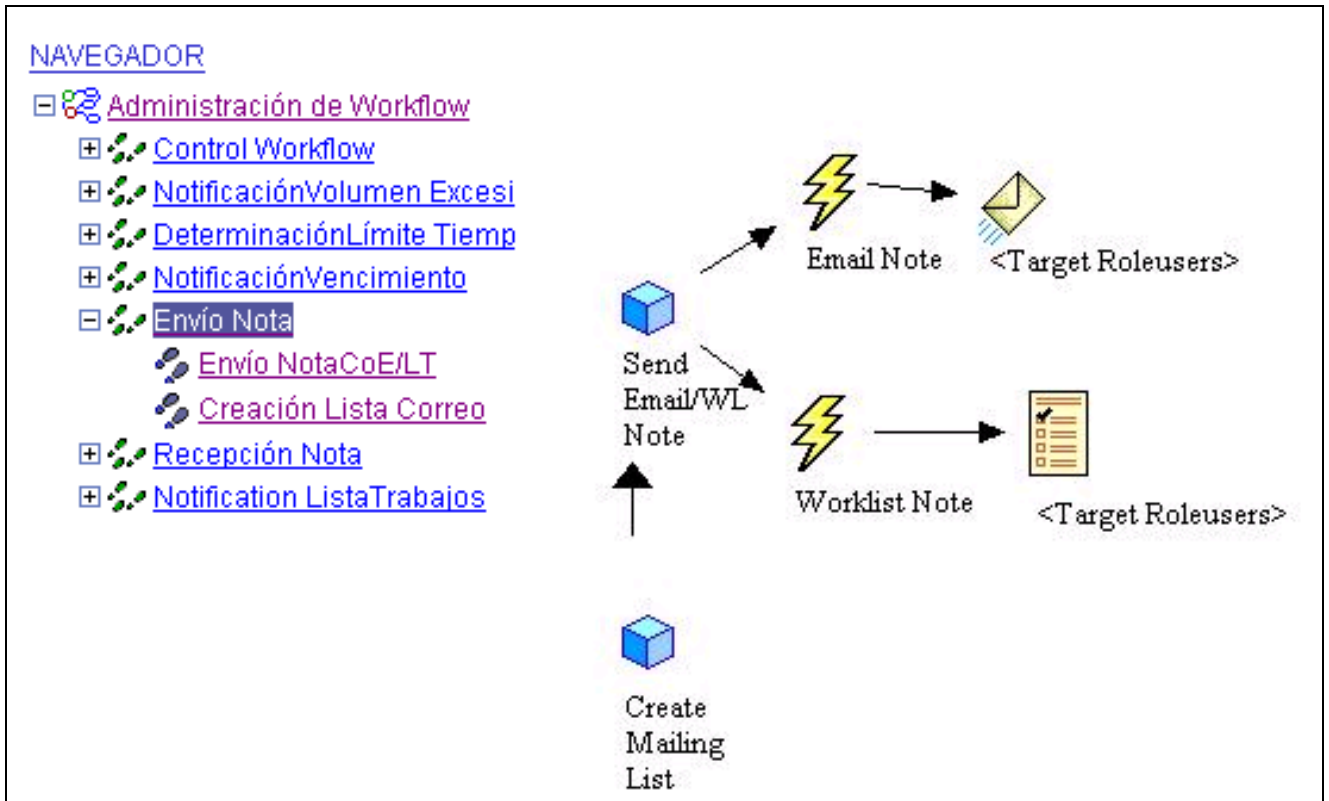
NAVEGADOR

Administración de Workflow
Control Workflow
NotificaciónVolumen Excesi
DeterminaciónLímite Tiemp
NotificaciónVencimiento
Envío Nota
Envío NotaCoE/LT
Creación Lista Correo
Recepción Nota
Notification ListaTrabajos

Email Note
<Target Roleusers>
Send Email/WL Note
Worklist Note
<Target Roleusers>
Create Mailing List